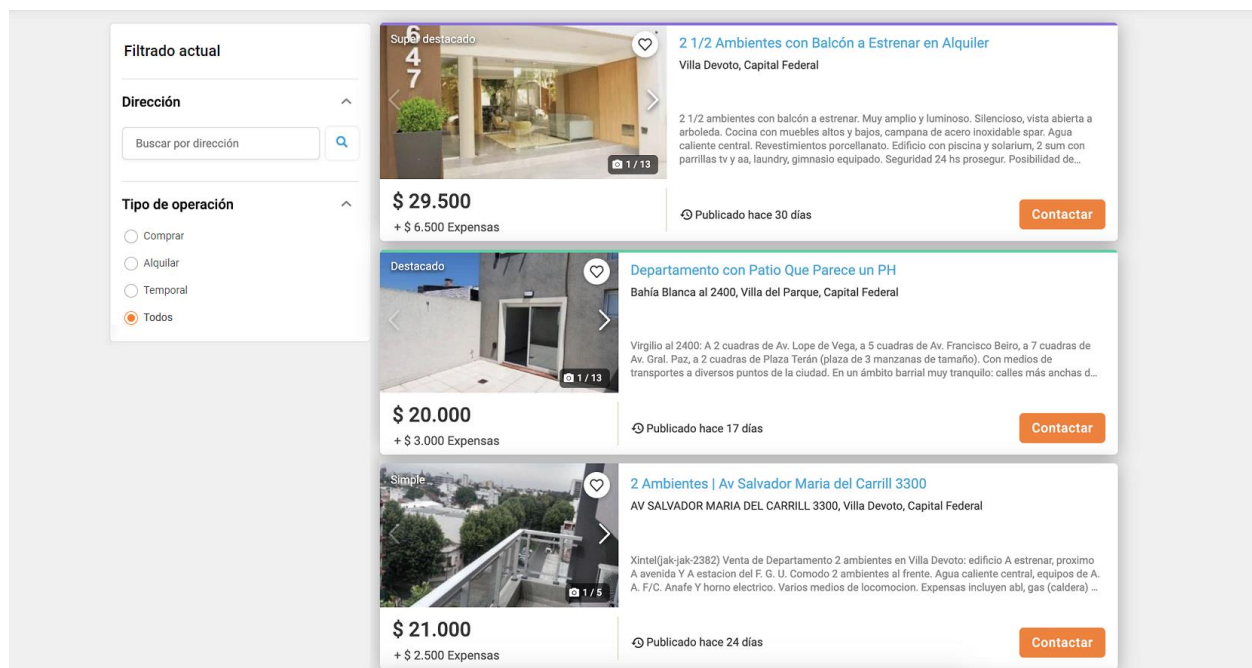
Filtrado actual

Dirección

Buscar por dirección

Tipo de operación

Comprar

Alquilar

Temporal

Todos

6
4
7

Super destacado

1 / 13

2 1/2 Ambientes con Balcón a Estrenar en Alquiler

Villa Devoto, Capital Federal

2 1/2 ambientes con balcón a estrenar. Muy amplio y luminoso. Silencioso, vista abierta a arboleda. Cocina con muebles altos y bajos, campana de acero inoxidable spar. Agua caliente central. Revestimientos porcellanato. Edificio con piscina y solarium, 2 sum con parrillas tv y aa, laundry, gimnasio equipado. Seguridad 24 hs prosegur. Posibilidad de...

$ 29.500
+ $ 6.500 Expensas

Publicado hace 30 días

Contactar

Destacado

1 / 13

Departamento con Patio Que Parece un PH

Bahía Blanca al 2400, Villa del Parque, Capital Federal

Virgilio al 2400: A 2 cuadras de Av. Lope de Vega, a 5 cuadras de Av. Francisco Beiro, a 7 cuadras de Av. Gral. Paz, a 2 cuadras de Plaza Terán (plaza de 3 manzanas de tamaño). Con medios de transportes a diversos puntos de la ciudad. En un ámbito barrial muy tranquilo: calles más anchas d...

$ 20.000
+ $ 3.000 Expensas

Publicado hace 17 días

Contactar

Simple

1 / 5

2 Ambientes | Av Salvador Maria del Carrill 3300

AV SALVADOR MARIA DEL CARRILL 3300, Villa Devoto, Capital Federal

Xintel(jak-jak-2382) Venta de Departamento 2 ambientes en Villa Devoto: edificio A estrenar, proximo A avenida Y A estacion del F. G. U. Comodo 2 ambientes al frente. Agua caliente central, equipos de A. A. F/C. Anafe Y horno electrico. Varios medios de locomocion. Expensas incluyen abl, gas (caldera) ...

$ 21.000
+ $ 2.500 Expensas

Publicado hace 24 días

Contactar